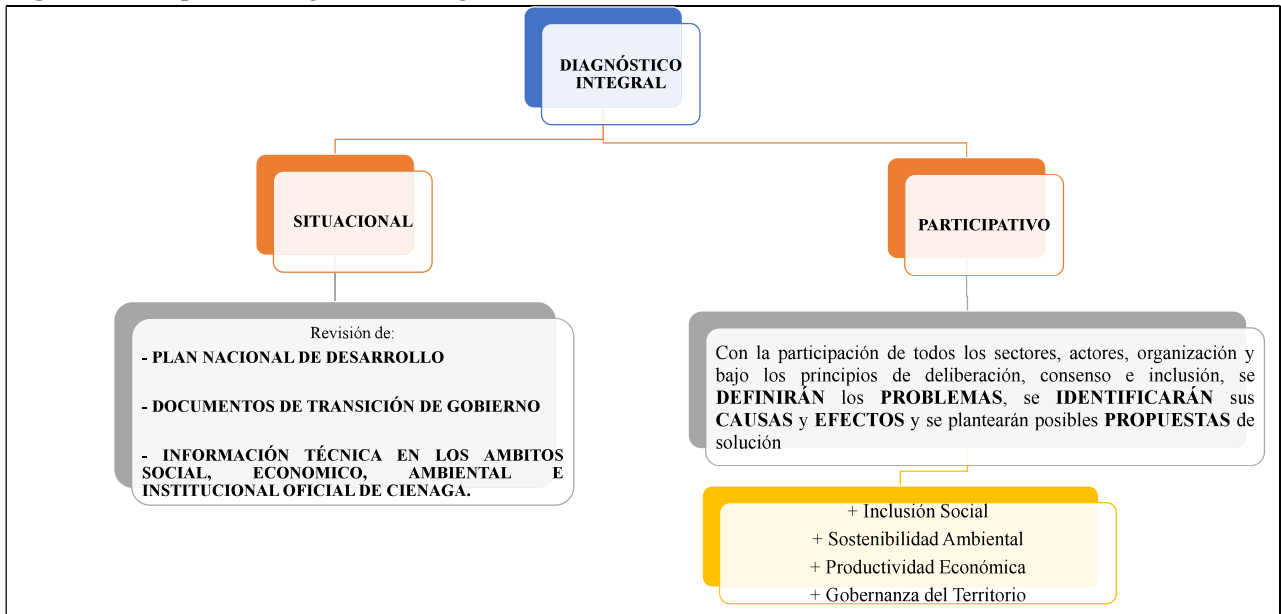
DIAGNÓSTICO INTEGRAL

SITUACIONAL

PARTICIPATIVO

Revisión de:
- PLAN NACIONAL DE DESARROLLO

- DOCUMENTOS DE TRANSICIÓN DE GOBIERNO

- INFORMACIÓN TÉCNICA EN LOS AMBITOS SOCIAL, ECONOMICO, AMBIENTAL E INSTITUCIONAL OFICIAL DE CIENAGA.

Con la participación de todos los sectores, actores, organización y bajo los principios de deliberación, consenso e inclusión, se DEFINIRÁN los PROBLEMAS, se IDENTIFICARÁN sus CAUSAS y EFECTOS y se plantearán posibles PROPUESTAS de solución

+ Inclusión Social
+ Sostenibilidad Ambiental
+ Productividad Económica
+ Gobernanza del Territorio